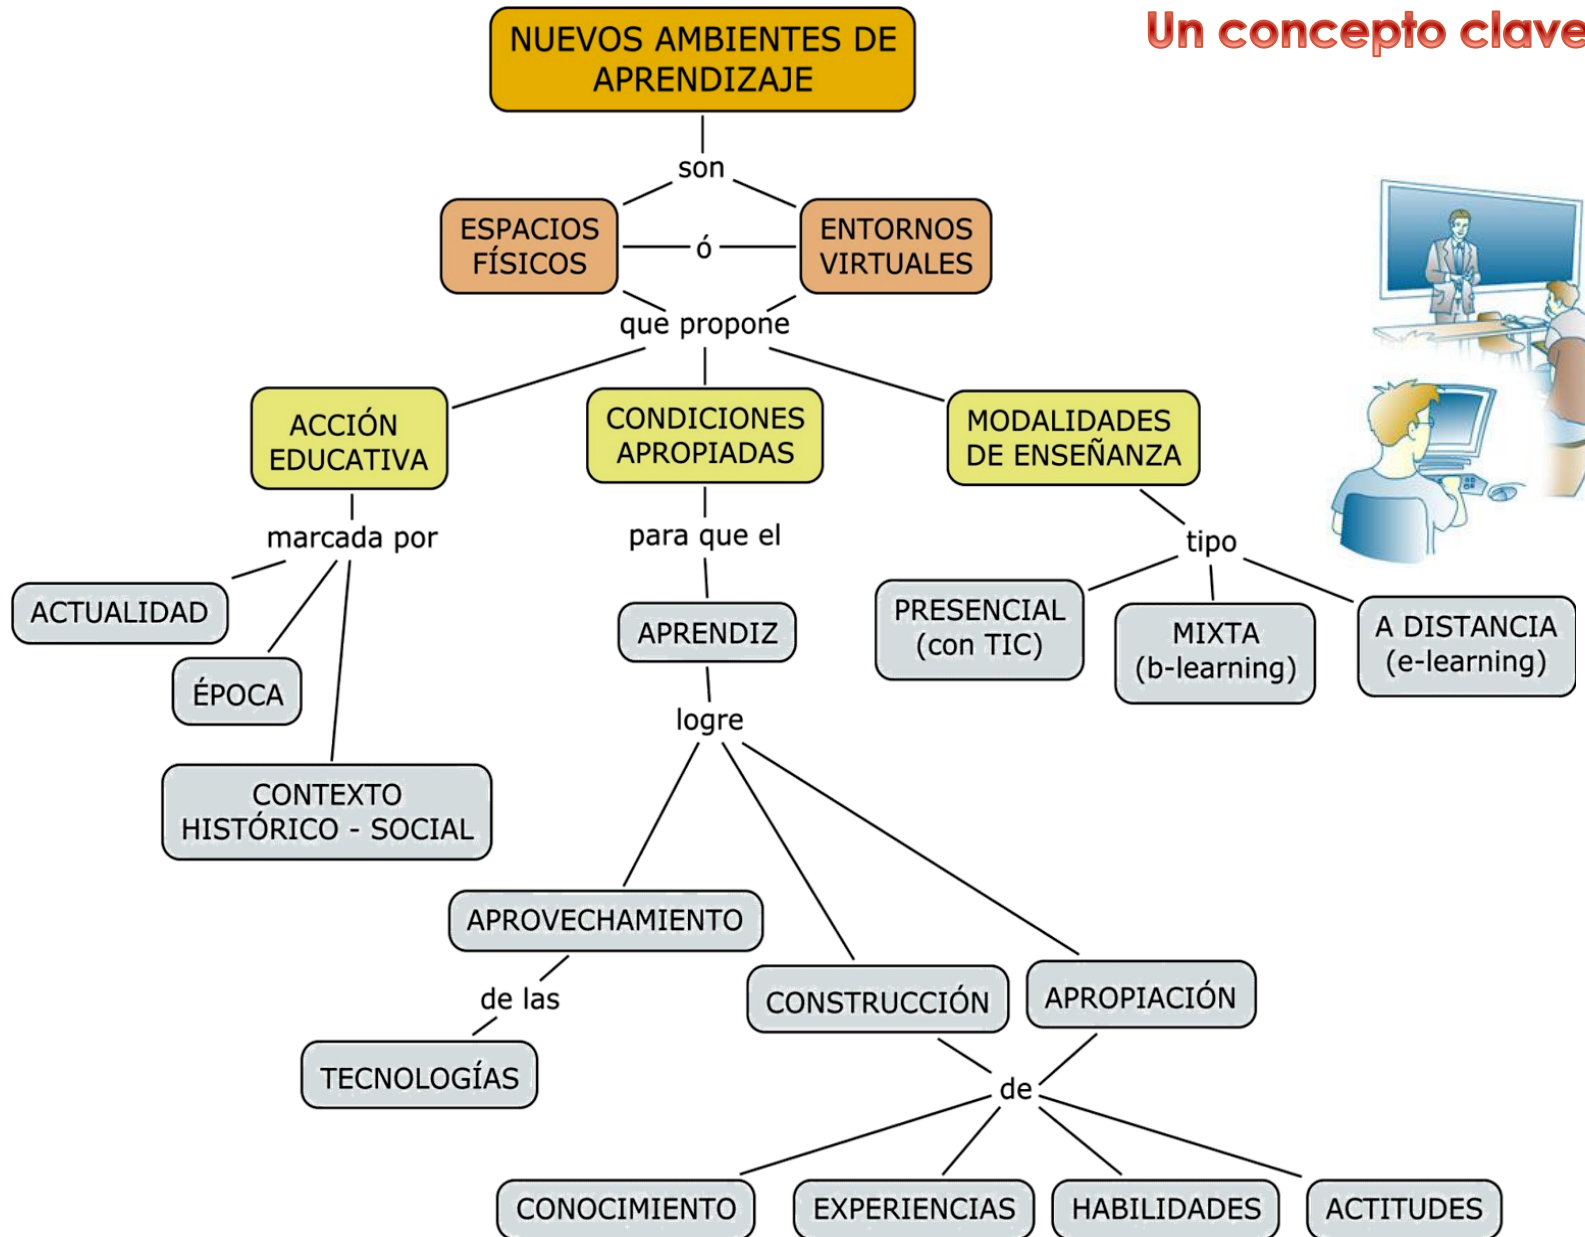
Un concepto clave

NUEVOS AMBIENTES DE APRENDIZAJE

son

ESPACIOS FÍSICOS

ó

ENTORNOS VIRTUALES

que propone

ACCIÓN EDUCATIVA

CONDICIONES APROPIADAS

MODALIDADES DE ENSEÑANZA

marcada por

ACTUALIDAD

ÉPOCA

CONTEXTO HISTÓRICO - SOCIAL

para que el

APRENDIZ

logre

APROVECHAMIENTO

de las

TECNOLOGÍAS

CONSTRUCCIÓN

APROPIACIÓN

de

CONOCIMIENTO

EXPERIENCIAS

HABILIDADES

ACTITUDES

tipo

PRESENCIAL (con TIC)

MIXTA (b-learning)

A DISTANCIA (e-learning)